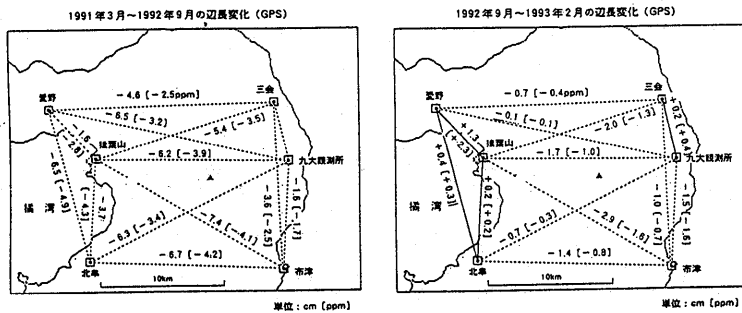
1991年3月～1992年9月の辺長変化（GPS）

愛野
三会
諫早山
九大観測所
橘　湾
北串
市津

−4.6〔−2.5ppm〕
−6.5〔−3.2〕
−5.4〔−3.5〕
−6.2〔−3.9〕
−1.6〔−2.8〕
−6.5〔−4.9〕
−3.7〔−4.3〕
−7.4〔−4.1〕
−6.3〔−3.4〕
−3.6〔−2.5〕
−1.6〔−1.7〕
−6.7〔−4.2〕

10km

単位：cm〔ppm〕

1992年9月～1993年2月の辺長変化（GPS）

愛野
三会
諫早山
九大観測所
橘　湾
北串
市津

−0.7〔−0.4ppm〕
−0.1〔−0.1〕
−2.0〔−1.3〕
−1.7〔−1.0〕
+1.3〔+2.3〕
+0.4〔+0.3〕
+0.2〔+0.2〕
+0.2〔+0.4〕
−0.7〔−0.3〕
−2.9〔−1.6〕
−1.0〔−0.7〕
−1.5〔−1.6〕
−1.4〔−0.9〕

10km

単位：cm〔ppm〕